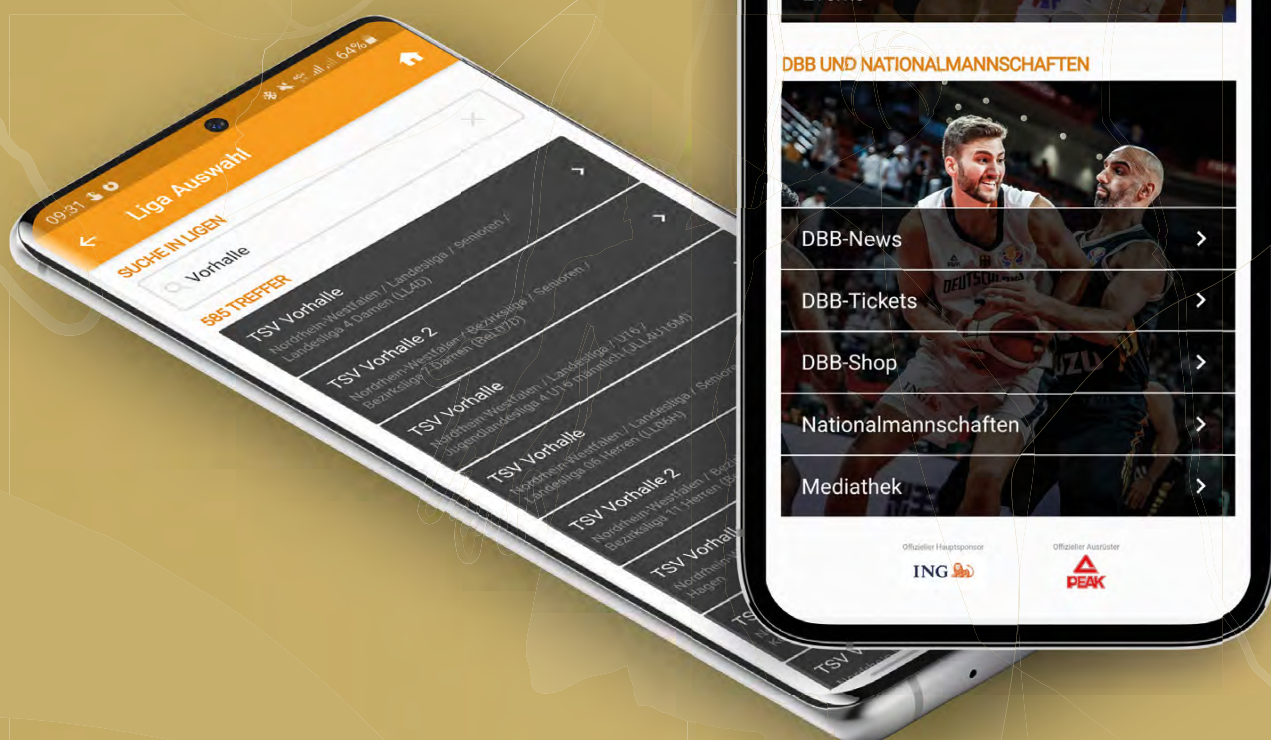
09:31 64%

Liga Auswahl

SUCHE IN LIGEN

Vorhalle

585 TREFFER

TSV Vorhalle
Nordrhein-Westfalen / Landesliga / Senioren / Landesliga 4 Damen (LL4D)

TSV Vorhalle 2
Nordrhein-Westfalen / Bezirksliga / Senioren / Bezirksliga 7 Damen (BzL7D)

TSV Vorhalle
Nordrhein-Westfalen / Landesliga / U16 / Jugendlandesliga 4 U16 männlich (JLL4U16M)

TSV Vorhalle
Nordrhein-Westfalen / Landesliga / Senioren / Landesliga 6 Herren (LL6H)

TSV Vorhalle 2
Nordrhein-Westfalen / Bezirksliga 11 Herren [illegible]

TSV Vorhall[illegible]
Nordrhein-W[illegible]
Hagen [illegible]

TSV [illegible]

TSV V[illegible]

DBB UND NATIONALMANNSCHAFTEN

DBB-News

DBB-Tickets

DBB-Shop

Nationalmannschaften

Mediathek

Offizieller Hauptsponsor
ING

Offizieller Ausrüster
PEAK